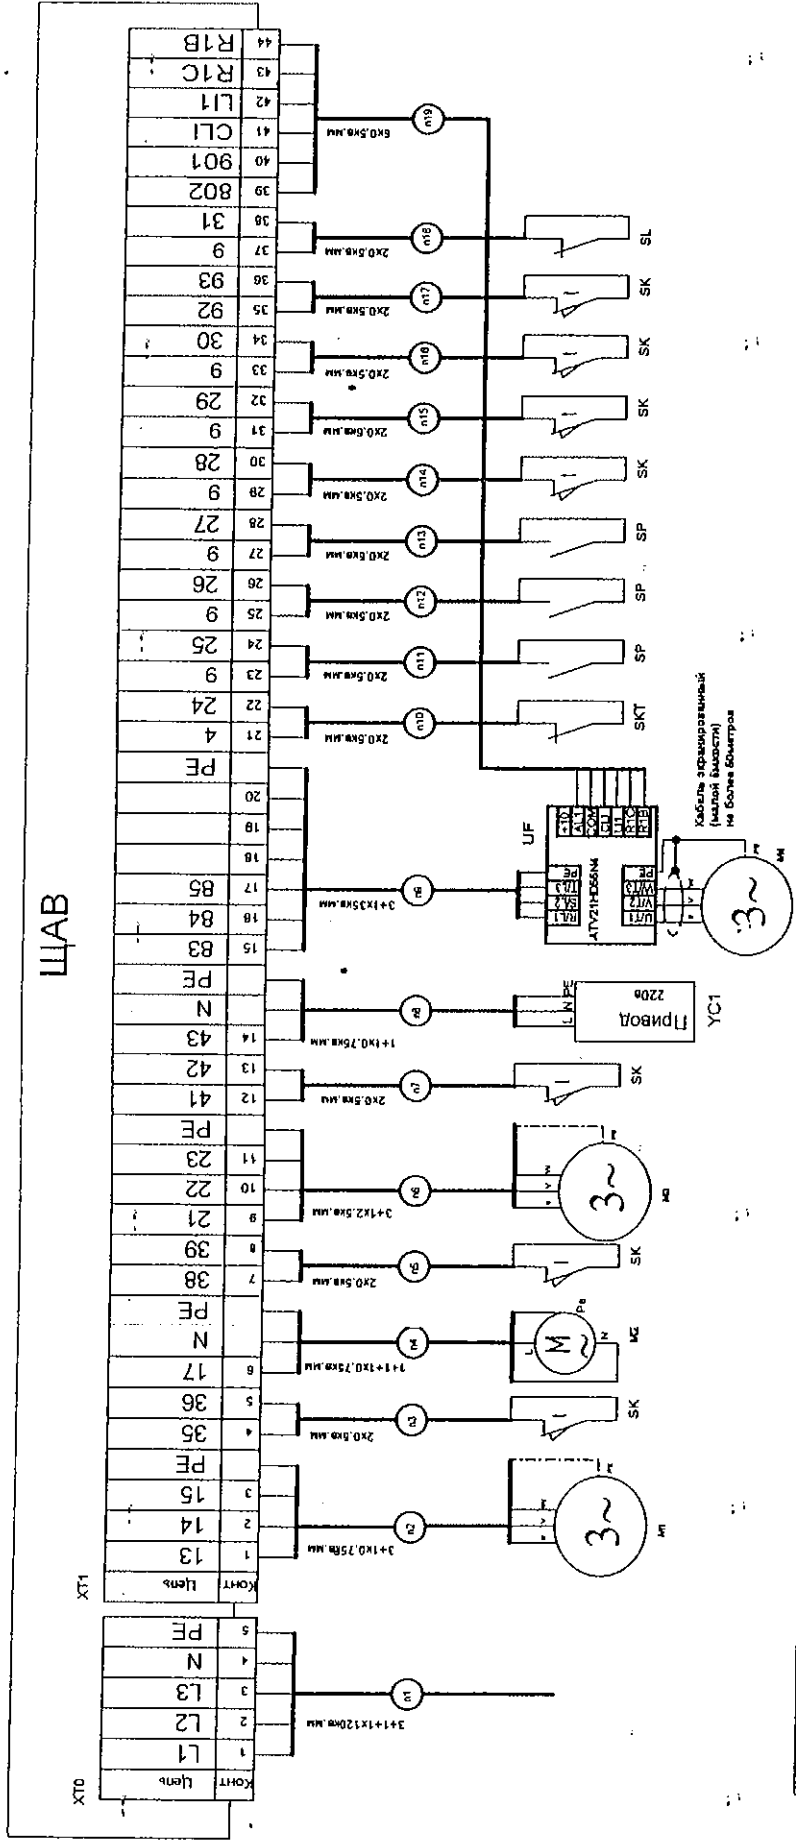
ЩАВ

XT0

| Конт | Цепь |
|---|---|
| 1 | L1 |
| 2 | L2 |
| 3 | L3 |
| 4 | N |
| 5 | PE |

XT1

| Конт | Цепь |
|---|---|
| 1 | 13 |
| 2 | 14 |
| 3 | 15 |
| | PE |
| 4 | 35 |
| 5 | 36 |
| 6 | 17 |
| | N |
| | PE |
| 7 | 38 |
| 8 | 39 |
| 9 | 21 |
| 10 | 22 |
| 11 | 23 |
| | PE |
| 12 | 41 |
| 13 | 42 |
| 14 | 43 |
| | N |
| | PE |
| 15 | 83 |
| 16 | 84 |
| 17 | 85 |
| 18 | |
| 19 | |
| 20 | |
| | PE |
| 21 | 4 |
| 22 | 24 |
| 23 | 9 |
| 24 | 25 |
| 25 | 9 |
| 26 | 26 |
| 27 | 9 |
| 28 | 27 |
| 29 | 9 |
| 30 | 28 |
| 31 | 9 |
| 32 | 29 |
| 33 | 9 |
| 34 | 30 |
| 35 | 92 |
| 36 | 93 |
| 37 | 9 |
| 38 | 31 |
| 39 | 802 |
| 40 | 901 |
| 41 | CLI |
| 42 | LI1 |
| 43 | R1C |
| 44 | R1B |

n1 3+1+1x120кв.мм
n2 3+1x0,75кв.мм
n3 2x0,5кв.мм
n4 1+1+1x0,75кв.мм
n5 2x0,5кв.мм
n6 3+1x2,5кв.мм
n7 2x0,5кв.мм
n8 1+1x0,75кв.мм
n9 3+1x35кв.мм
n10 2x0,5кв.мм
n11 2x0,5кв.мм
n12 2x0,5кв.мм
n13 2x0,5кв.мм
n14 2x0,5кв.мм
n15 2x0,5кв.мм
n16 2x0,5кв.мм
n17 2x0,5кв.мм
n18 2x0,5кв.мм
n19 6x0,5кв.мм

M1 U V W PE
SK
M2 L N PE
SK
M3 U V W PE
SK
YC1 Привод 220в L N PE
UF ATV21HD55N4 R/L1 S/L2 T/L3 PE U/T1 V/T2 W/T3 PE +10 AI1 COM CLI LI1 R1C R1B
M4 U V W PE
Кабель экранированный (малой емкости) не более 50метров
SKT SP SP SP SK SK SK SK SL